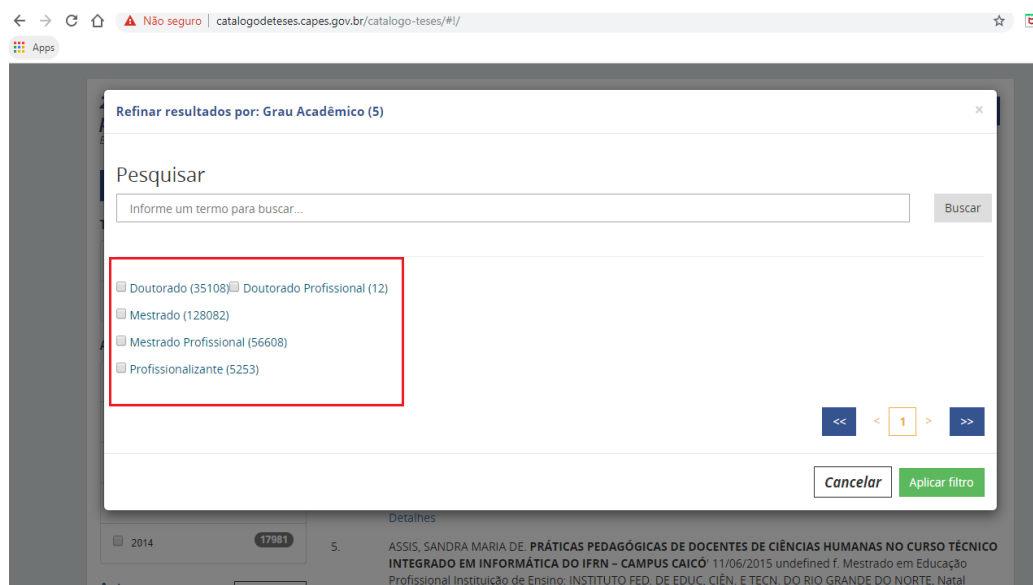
Não seguro | catalogodeteses.capes.gov.br/catalogo-teses/#!/

Apps

Refinar resultados por: Grau Acadêmico (5)

×

Pesquisar

Informe um termo para buscar...

Buscar

Doutorado (35108) Doutorado Profissional (12)

Mestrado (128082)

Mestrado Profissional (56608)

Profissionalizante (5253)

<< < 1 > >>

Cancelar

Aplicar filtro

Detalhes

2014 17981

5.

ASSIS, SANDRA MARIA DE. PRÁTICAS PEDAGÓGICAS DE DOCENTES DE CIÊNCIAS HUMANAS NO CURSO TÉCNICO INTEGRADO EM INFORMÁTICA DO IFRN – CAMPUS CAICÓ' 11/06/2015 undefined f. Mestrado em Educação Profissional Instituição de Ensino: INSTITUTO FED. DE EDUC. CIÊN. E TECN. DO RIO GRANDE DO NORTE, Natal